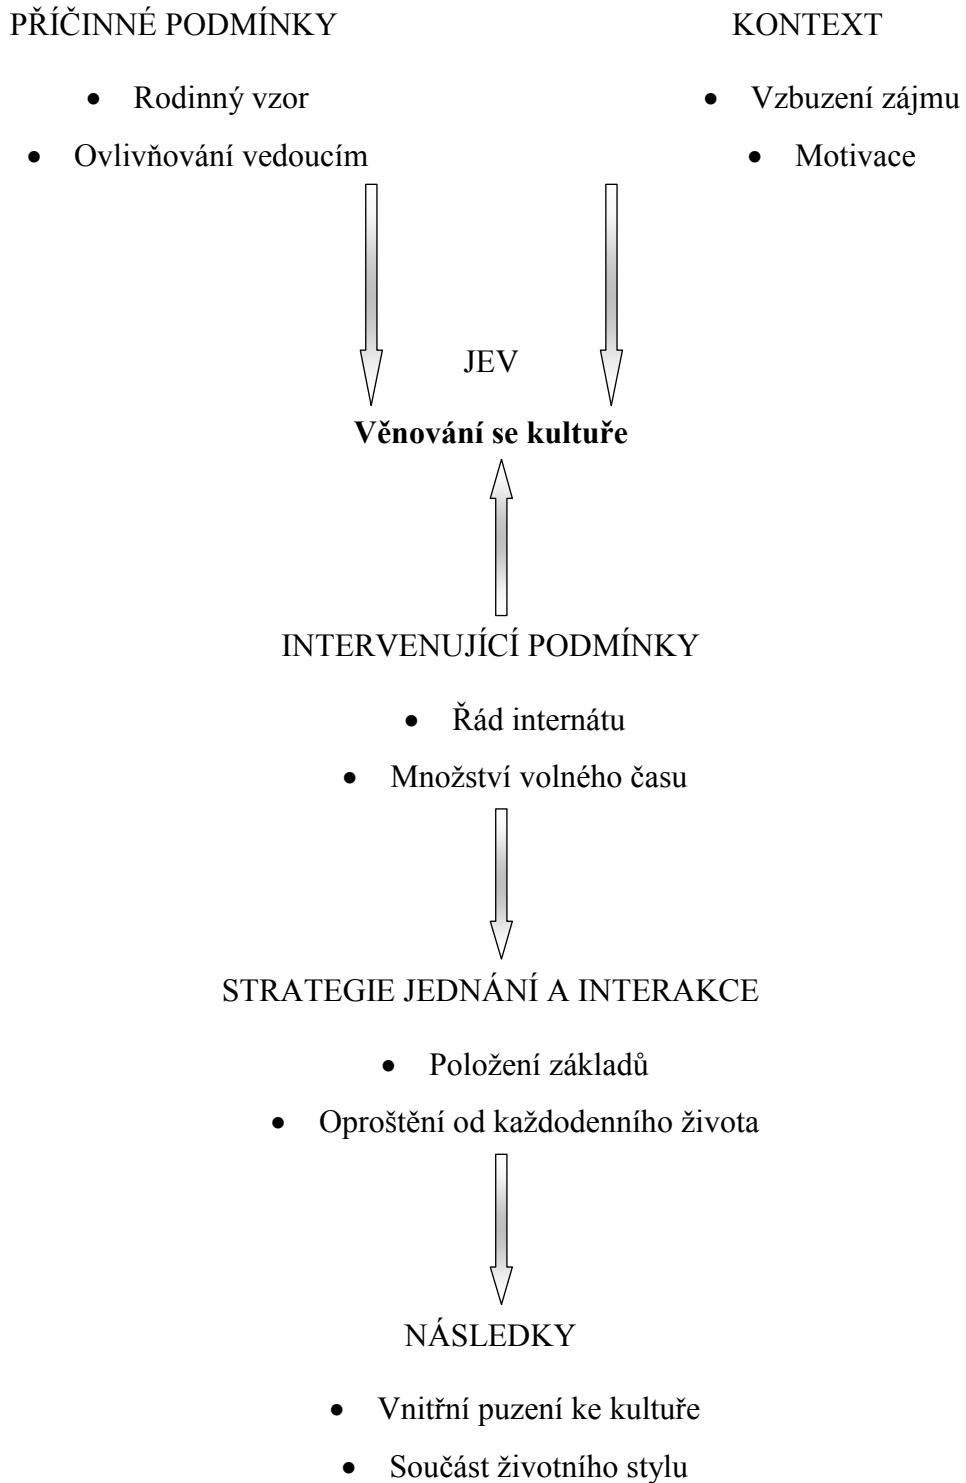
PŘÍČINNÉ PODMÍNKY

- Rodinný vzor
- Ovlivňování vedoucím

KONTEXT

- Vzbuzení zájmu
- Motivace

JEV

**Věnování se kultuře**

INTERVENUJÍCÍ PODMÍNKY

- Řád internátu
- Množství volného času

STRATEGIE JEDNÁNÍ A INTERAKCE

- Položení základů
- Oproštění od každodenního života

NÁSLEDKY

- Vnitřní puzení ke kultuře
- Součást životního stylu